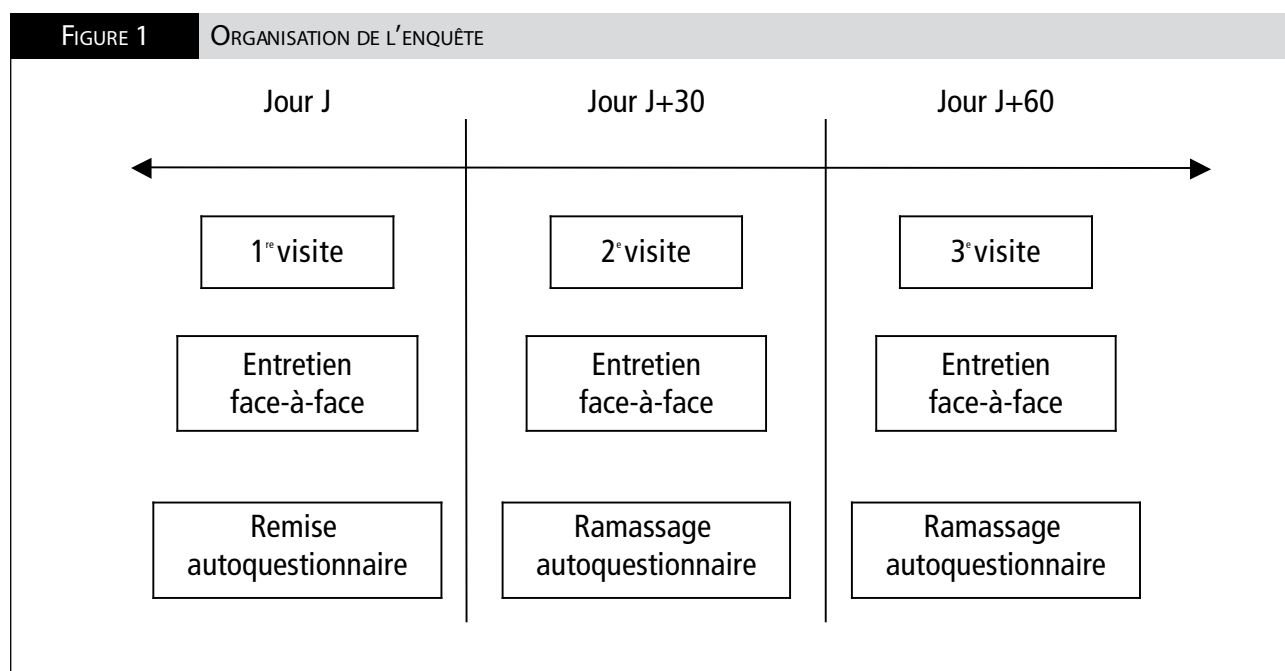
FIGURE 1 ORGANISATION DE L'ENQUÊTE

Jour J

1re visite

Entretien face-à-face

Remise autoquestionnaire

Jour J+30

2e visite

Entretien face-à-face

Ramassage autoquestionnaire

Jour J+60

3e visite

Entretien face-à-face

Ramassage autoquestionnaire